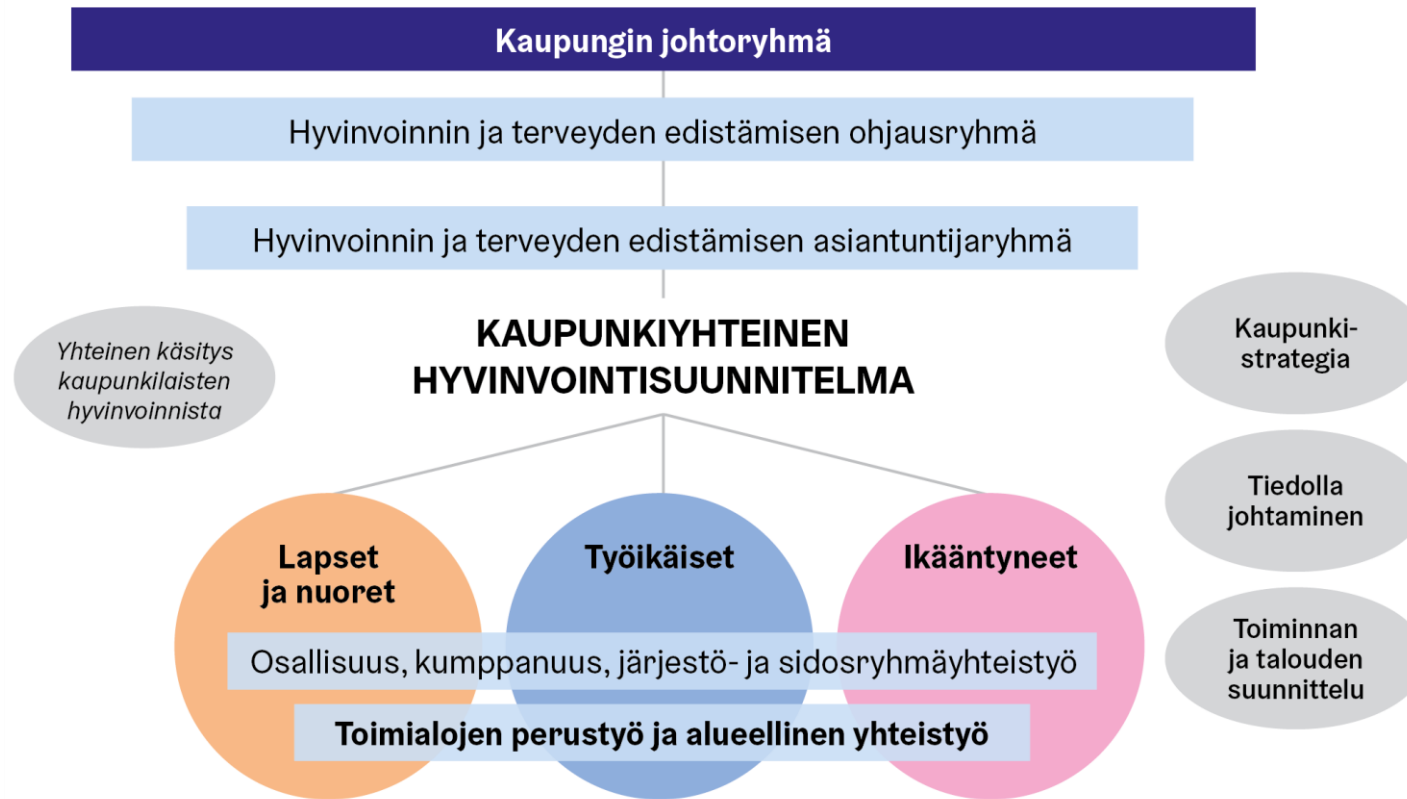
Kaupungin johtoryhmä

Hyvinvoinnin ja terveyden edistämisen ohjausryhmä

Hyvinvoinnin ja terveyden edistämisen asiantuntijaryhmä

Yhteinen käsitys kaupunkilaisten hyvinvoinnista

KAUPUNKIYHTEINEN HYVINVOINTISUUNNITELMA

Kaupunki-strategia

Tiedolla johtaminen

Toiminnan ja talouden suunnittelu

Lapset ja nuoret

Työikäiset

Ikääntyneet

Osallisuus, kumppanuus, järjestö- ja sidosryhmäyhteistyö

Toimialojen perustyö ja alueellinen yhteistyö